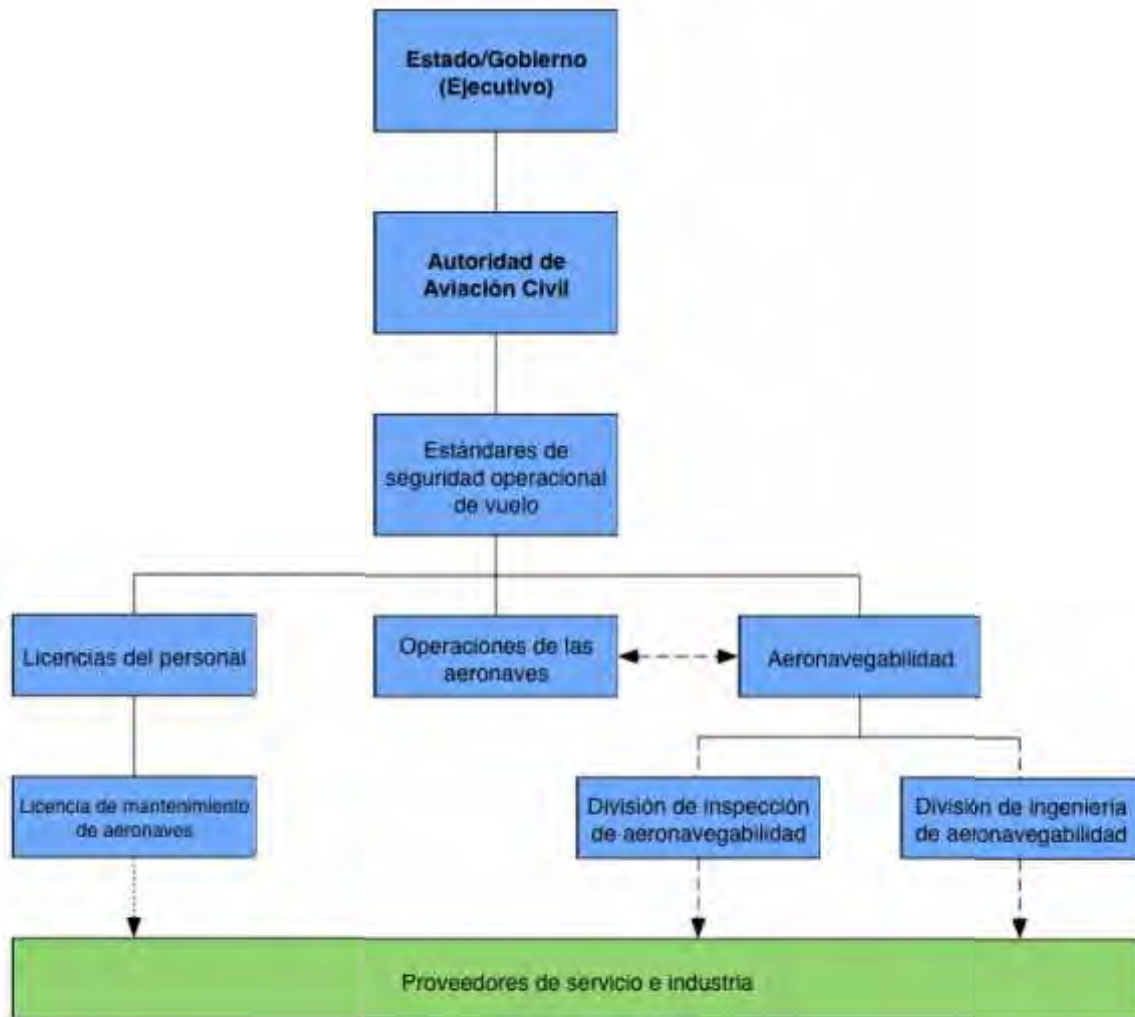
Estado/Gobierno (Ejecutivo)

Autoridad de Aviación Civil

Estándares de seguridad operacional de vuelo

Licencias del personal

Operaciones de las aeronaves

Aeronavegabilidad

Licencia de mantenimiento de aeronaves

División de inspección de aeronavegabilidad

División de ingeniería de aeronavegabilidad

Proveedores de servicio e industria